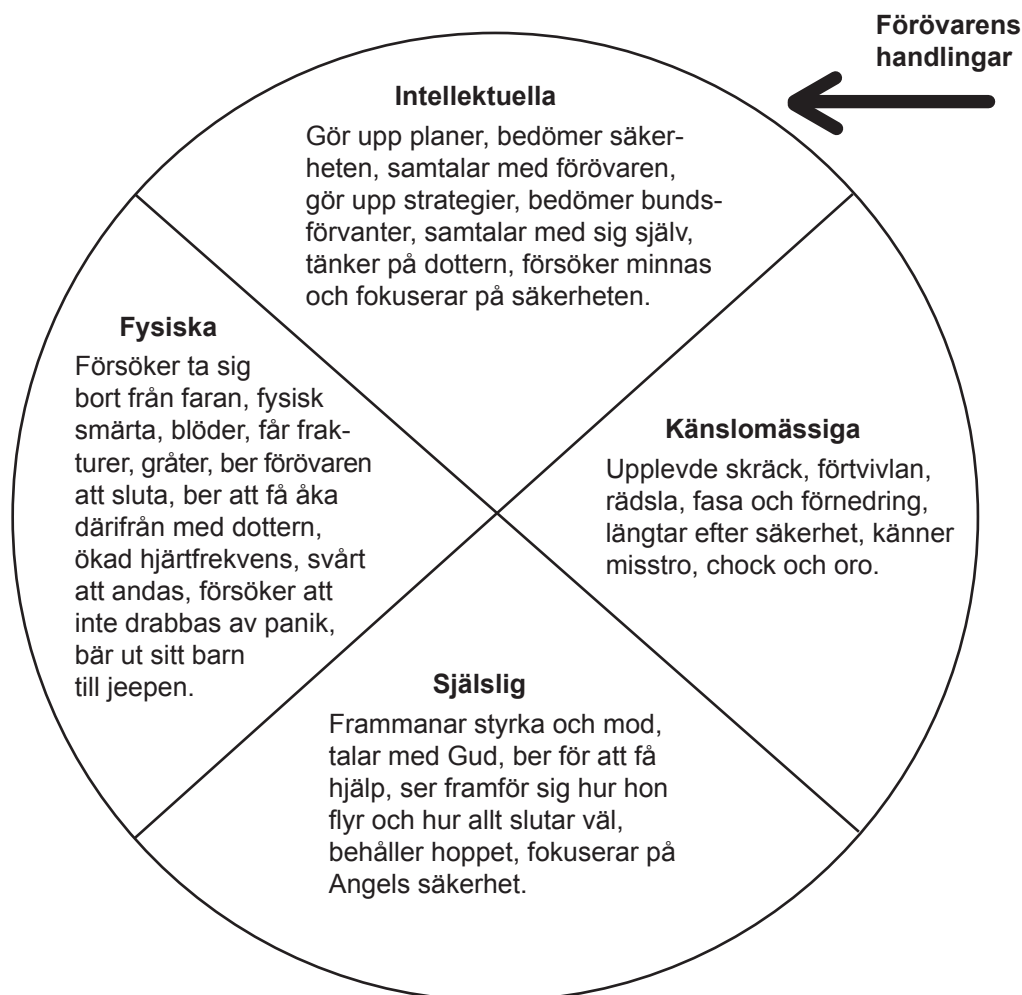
Förövarens handlingar

Intellektuella

Gör upp planer, bedömer säkerheten, samtalar med förövaren, gör upp strategier, bedömer bundsförvanter, samtalar med sig själv, tänker på dottern, försöker minnas och fokuserar på säkerheten.

Fysiska

Försöker ta sig bort från faran, fysisk smärta, blöder, får frakturer, gråter, ber förövaren att sluta, ber att få åka därifrån med dottern, ökad hjärtfrekvens, svårt att andas, försöker att inte drabbas av panik, bär ut sitt barn till jeepen.

Känslomässiga

Upplevde skräck, förtvivlan, rädsla, fasa och förnedring, längtar efter säkerhet, känner misstro, chock och oro.

Själslig

Frammanar styrka och mod, talar med Gud, ber för att få hjälp, ser framför sig hur hon flyr och hur allt slutar väl, behåller hoppet, fokuserar på Angels säkerhet.